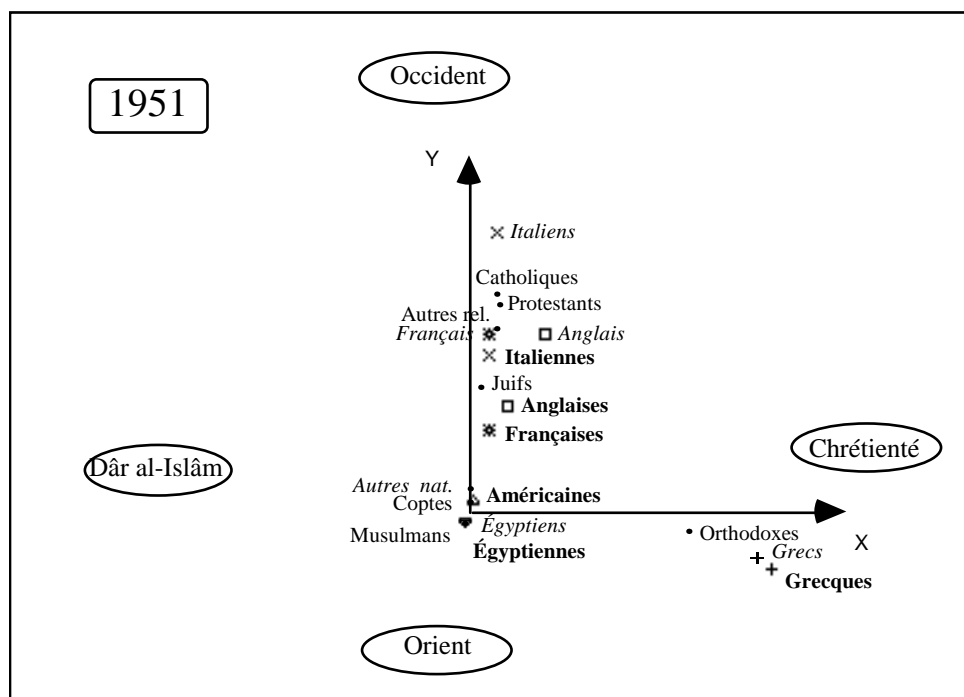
1951

Occident

Y

Italiens

Catholiques

Protestants

Autres rel.

Français

Anglais

Italiennes

Juifs

Anglaises

Françaises

Chrétienté

Dâr al-Islâm

Autres nat.

Coptes

Américaines

Égyptiens

Musulmans

Égyptiennes

Orthodoxes

X

Grecs

Grecques

Orient